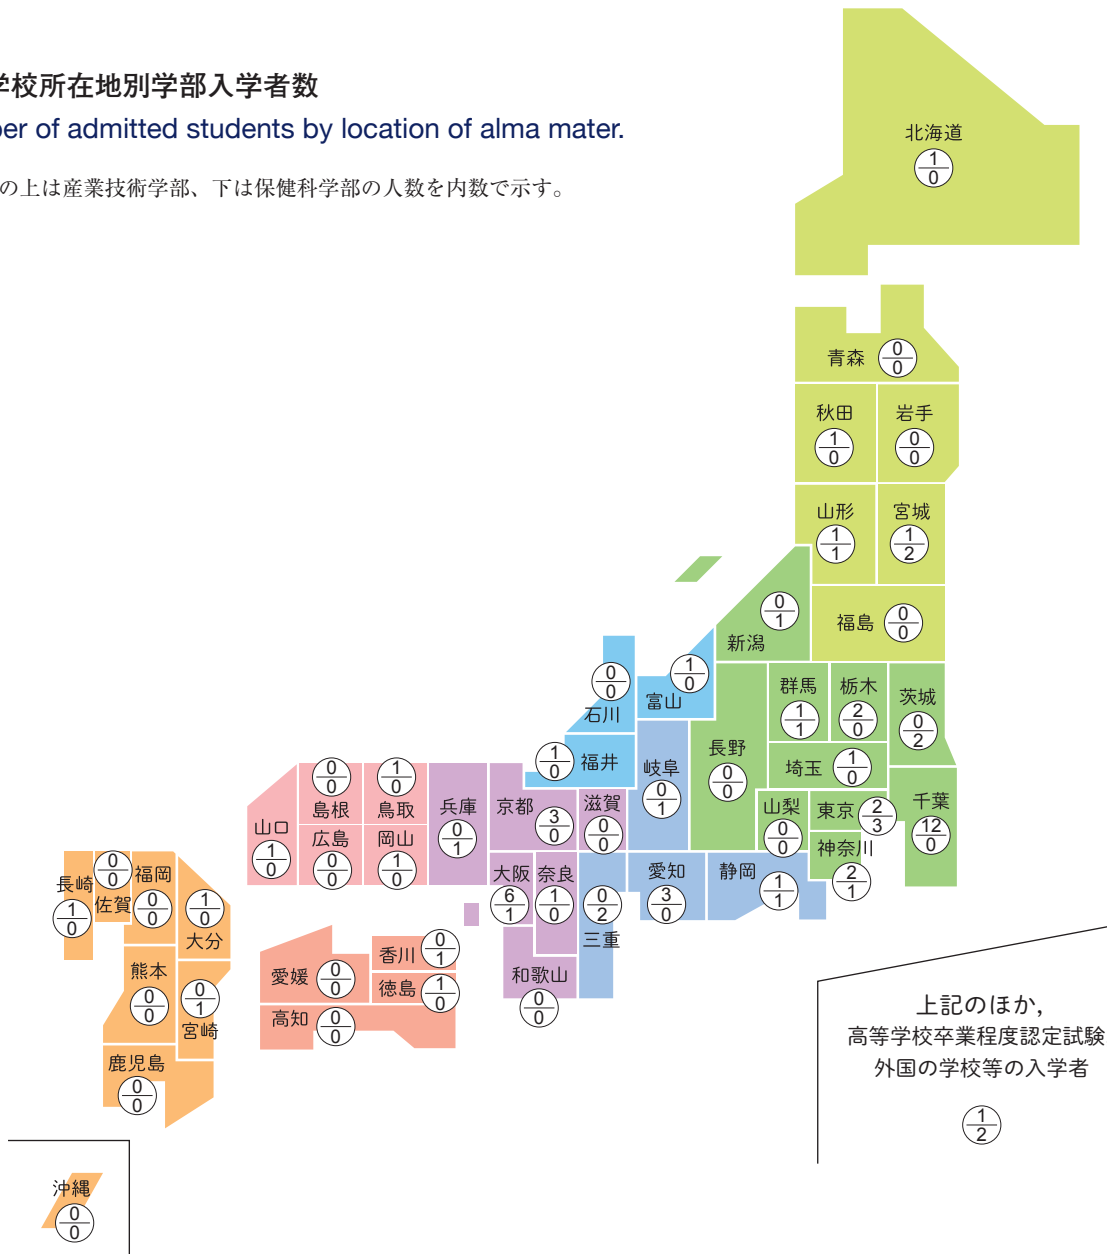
学校所在地別学部入学者数

ber of admitted students by location of alma mater.

の上は産業技術学部、下は保健科学部の人数を内数で示す。

北海道 $\frac{1}{0}$

青森 $\frac{0}{0}$

秋田 $\frac{1}{0}$

岩手 $\frac{0}{0}$

山形 $\frac{1}{1}$

宮城 $\frac{1}{2}$

$\frac{0}{1}$ 新潟

福島 $\frac{0}{0}$

群馬 $\frac{1}{1}$

栃木 $\frac{2}{0}$

茨城 $\frac{0}{2}$

$\frac{0}{0}$ 石川

$\frac{1}{0}$ 富山

長野 $\frac{0}{0}$

埼玉 $\frac{1}{0}$

$\frac{1}{0}$ 福井

岐阜 $\frac{0}{1}$

千葉 $\frac{12}{0}$

山梨 $\frac{0}{0}$

東京 $\frac{2}{3}$

神奈川 $\frac{2}{1}$

$\frac{0}{0}$ 島根

$\frac{1}{0}$ 鳥取

兵庫 $\frac{0}{1}$

京都 $\frac{3}{0}$

滋賀 $\frac{0}{0}$

山口 $\frac{1}{0}$

広島 $\frac{0}{0}$

岡山 $\frac{1}{0}$

愛知 $\frac{3}{0}$

静岡 $\frac{1}{1}$

大阪 $\frac{6}{1}$

奈良 $\frac{1}{0}$

$\frac{0}{2}$ 三重

和歌山 $\frac{0}{0}$

長崎 $\frac{1}{0}$

$\frac{0}{0}$ 福岡

佐賀 $\frac{0}{0}$

$\frac{1}{0}$ 大分

熊本 $\frac{0}{0}$

$\frac{0}{1}$ 宮崎

鹿児島 $\frac{0}{0}$

香川 $\frac{0}{1}$

愛媛 $\frac{0}{0}$

徳島 $\frac{1}{0}$

高知 $\frac{0}{0}$

沖縄 $\frac{0}{0}$

上記のほか，
高等学校卒業程度認定試験
外国の学校等の入学者
$\frac{1}{2}$